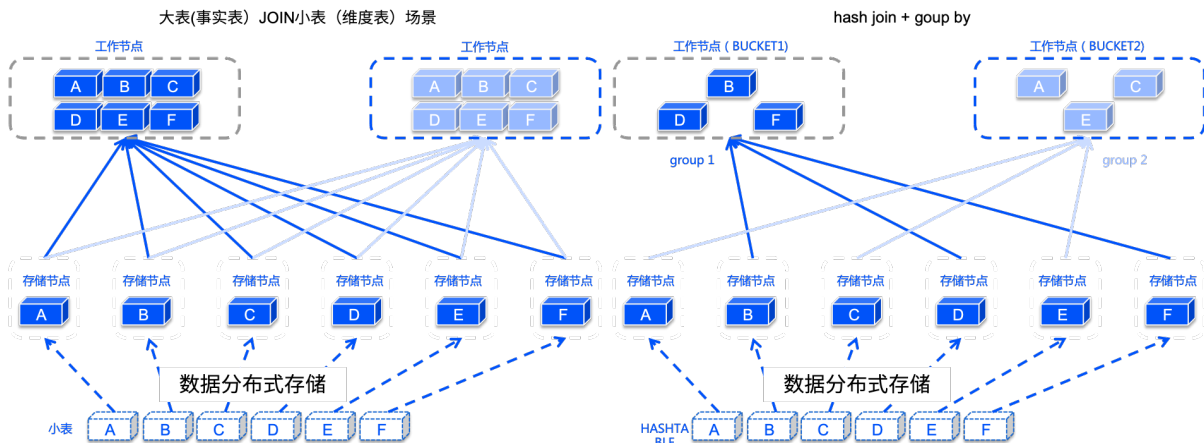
大表(事实表）JOIN小表（维度表）场景

工作节点

A B C
D E F

工作节点

A B C
D E F

存储节点 A
存储节点 B
存储节点 C
存储节点 D
存储节点 E
存储节点 F

数据分布式存储

小表 A B C D E F

hash join + goup by

工作节点（BUCKET1)

B
D F

group 1

工作节点（BUCKET2)

A C
E

group 2

存储节点 A
存储节点 B
存储节点 C
存储节点 D
存储节点 E
存储节点 F

数据分布式存储

HASHTA BLE A B C D E F